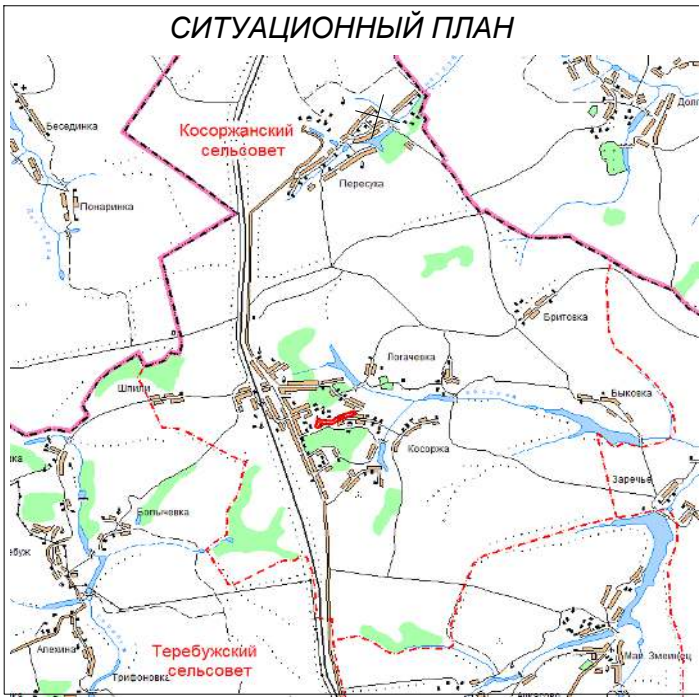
СИТУАЦИОННЫЙ ПЛАН

Бесединка

Косоржанский сельсовет

Пересуха

Доль

Понаринка

Бритовка

Логачевка

Шпили

Быковка

Косоржа

ка

Заречье

Гольчевка

ебуж

Алехина

Теребужский сельсовет

Трифоновка

Мал. Змеинец

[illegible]